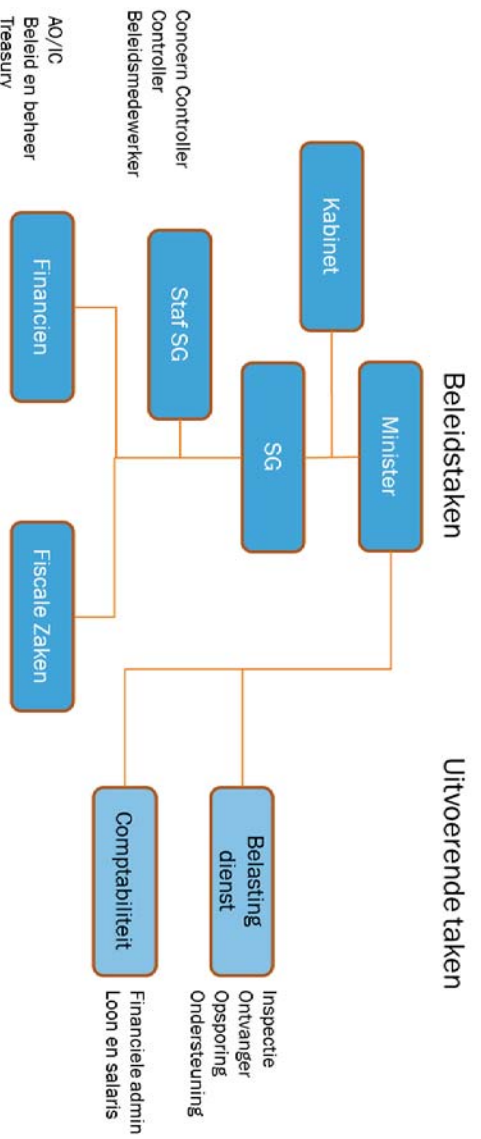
Beleidstaken

Kabinet

Minister

SG

Staf SG

Financien

Fiscale Zaken

Concern Controller
Controller
Beleidsmedewerker

AO/IC
Beleid en beheer
Treasury

Uitvoerende taken

Belasting dienst

Comptabiliteit

Inspectie
Ontvanger
Opsporing
Ondersteuning

Financiele admin
Loon en salaris